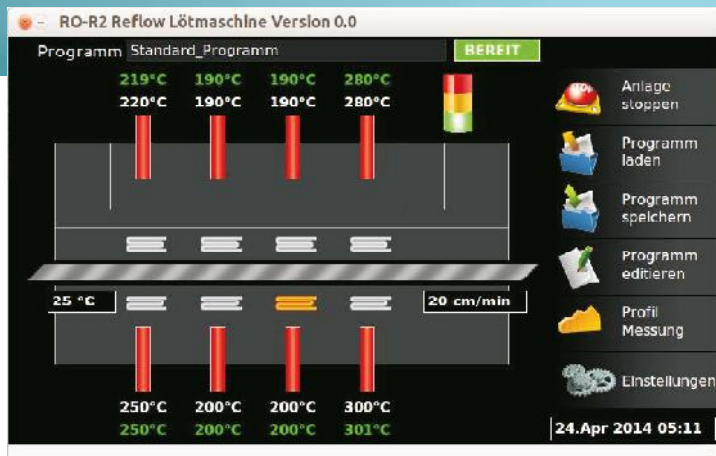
RO-R2 Reflow Lötmaschine Version 0.0

Programm Standard_Programm

BEREIT

219°C 190°C 190°C 280°C
220°C 190°C 190°C 280°C

Anlage stoppen

Programm laden

Programm speichern

Programm editieren

Profil Messung

Einstellungen

25 °C

20 cm/min

250°C 200°C 200°C 300°C
250°C 200°C 200°C 301°C

24.Apr 2014 05:11